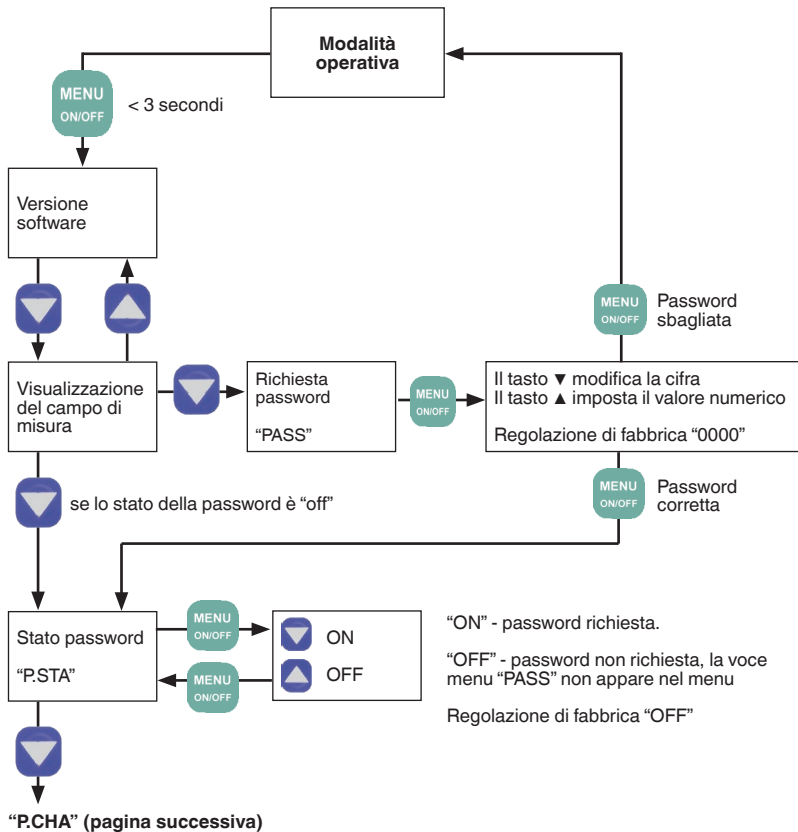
**Modalità operativa**

MENU ON/OFF

< 3 secondi

Versione software

Visualizzazione del campo di misura

Richiesta password

"PASS"

MENU ON/OFF

Il tasto ▼ modifica la cifra
Il tasto ▲ imposta il valore numerico

Regolazione di fabbrica "0000"

MENU ON/OFF

Password sbagliata

MENU ON/OFF

Password corretta

se lo stato della password è "off"

Stato password

"P.STA"

MENU ON/OFF

MENU ON/OFF

ON

OFF

"ON" - password richiesta.

"OFF" - password non richiesta, la voce menu "PASS" non appare nel menu

Regolazione di fabbrica "OFF"

**"P.CHA" (pagina successiva)**